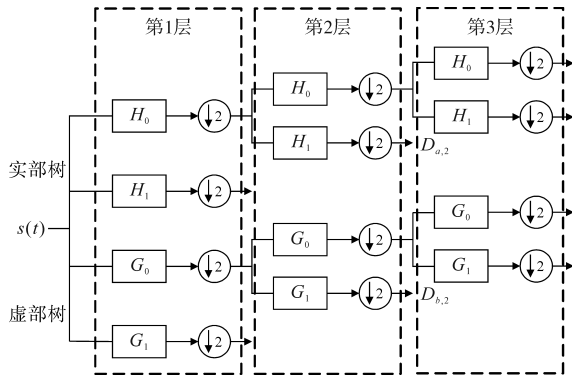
第1层

第2层

第3层

实部树

$s(t)$

虚部树

$H_0$ $\downarrow 2$

$H_1$ $\downarrow 2$

$G_0$ $\downarrow 2$

$G_1$ $\downarrow 2$

$H_0$ $\downarrow 2$

$H_1$ $\downarrow 2$

$D_{a,2}$

$G_0$ $\downarrow 2$

$G_1$ $\downarrow 2$

$D_{b,2}$

$H_0$ $\downarrow 2$

$H_1$ $\downarrow 2$

$G_0$ $\downarrow 2$

$G_1$ $\downarrow 2$